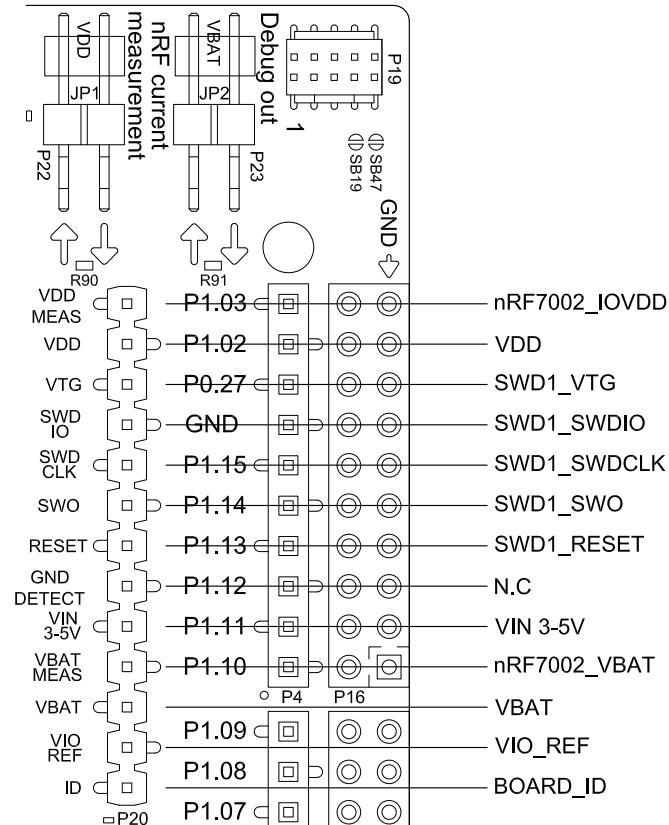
VDD
nRF current measurement
JP1
P22
VBAT
Debug out
JP2
P23
P19
1
SB47
SB19
GND
R90
R91
VDD MEAS
P1.03
nRF7002_IOVDD
VDD
P1.02
VDD
VTG
P0.27
SWD1_VTG
SWD IO
GND
SWD1_SWDIO
SWD CLK
P1.15
SWD1_SWDCLK
SWO
P1.14
SWD1_SWO
RESET
P1.13
SWD1_RESET
GND DETECT
P1.12
N.C
VIN 3-5V
P1.11
VIN 3-5V
VBAT MEAS
P1.10
nRF7002_VBAT
P4
P16
VBAT
VBAT
VIO REF
P1.09
VIO_REF
P1.08
BOARD_ID
ID
P1.07
P20